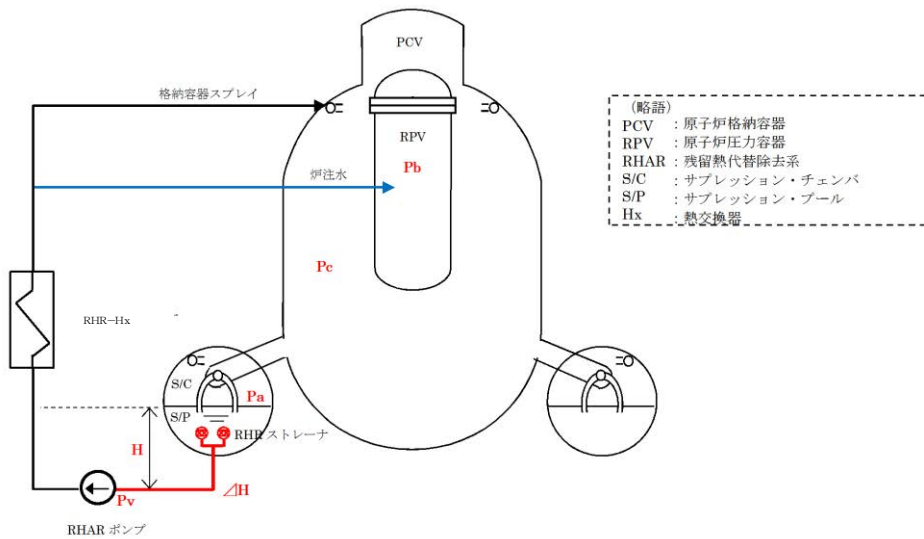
PCV

格納容器スプレイ

RPV

炉注水

Pb

Pc

RHR−Hx

S/C

Pa

S/P

RHR ストレーナ

H

Pv

⊿H

RHAR ポンプ

（略語）
PCV ：原子炉格納容器
RPV ：原子炉圧力容器
RHAR：残留熱代替除去系
S/C ：サプレッション・チェンバ
S/P ：サプレッション・プール
Hx ：熱交換器